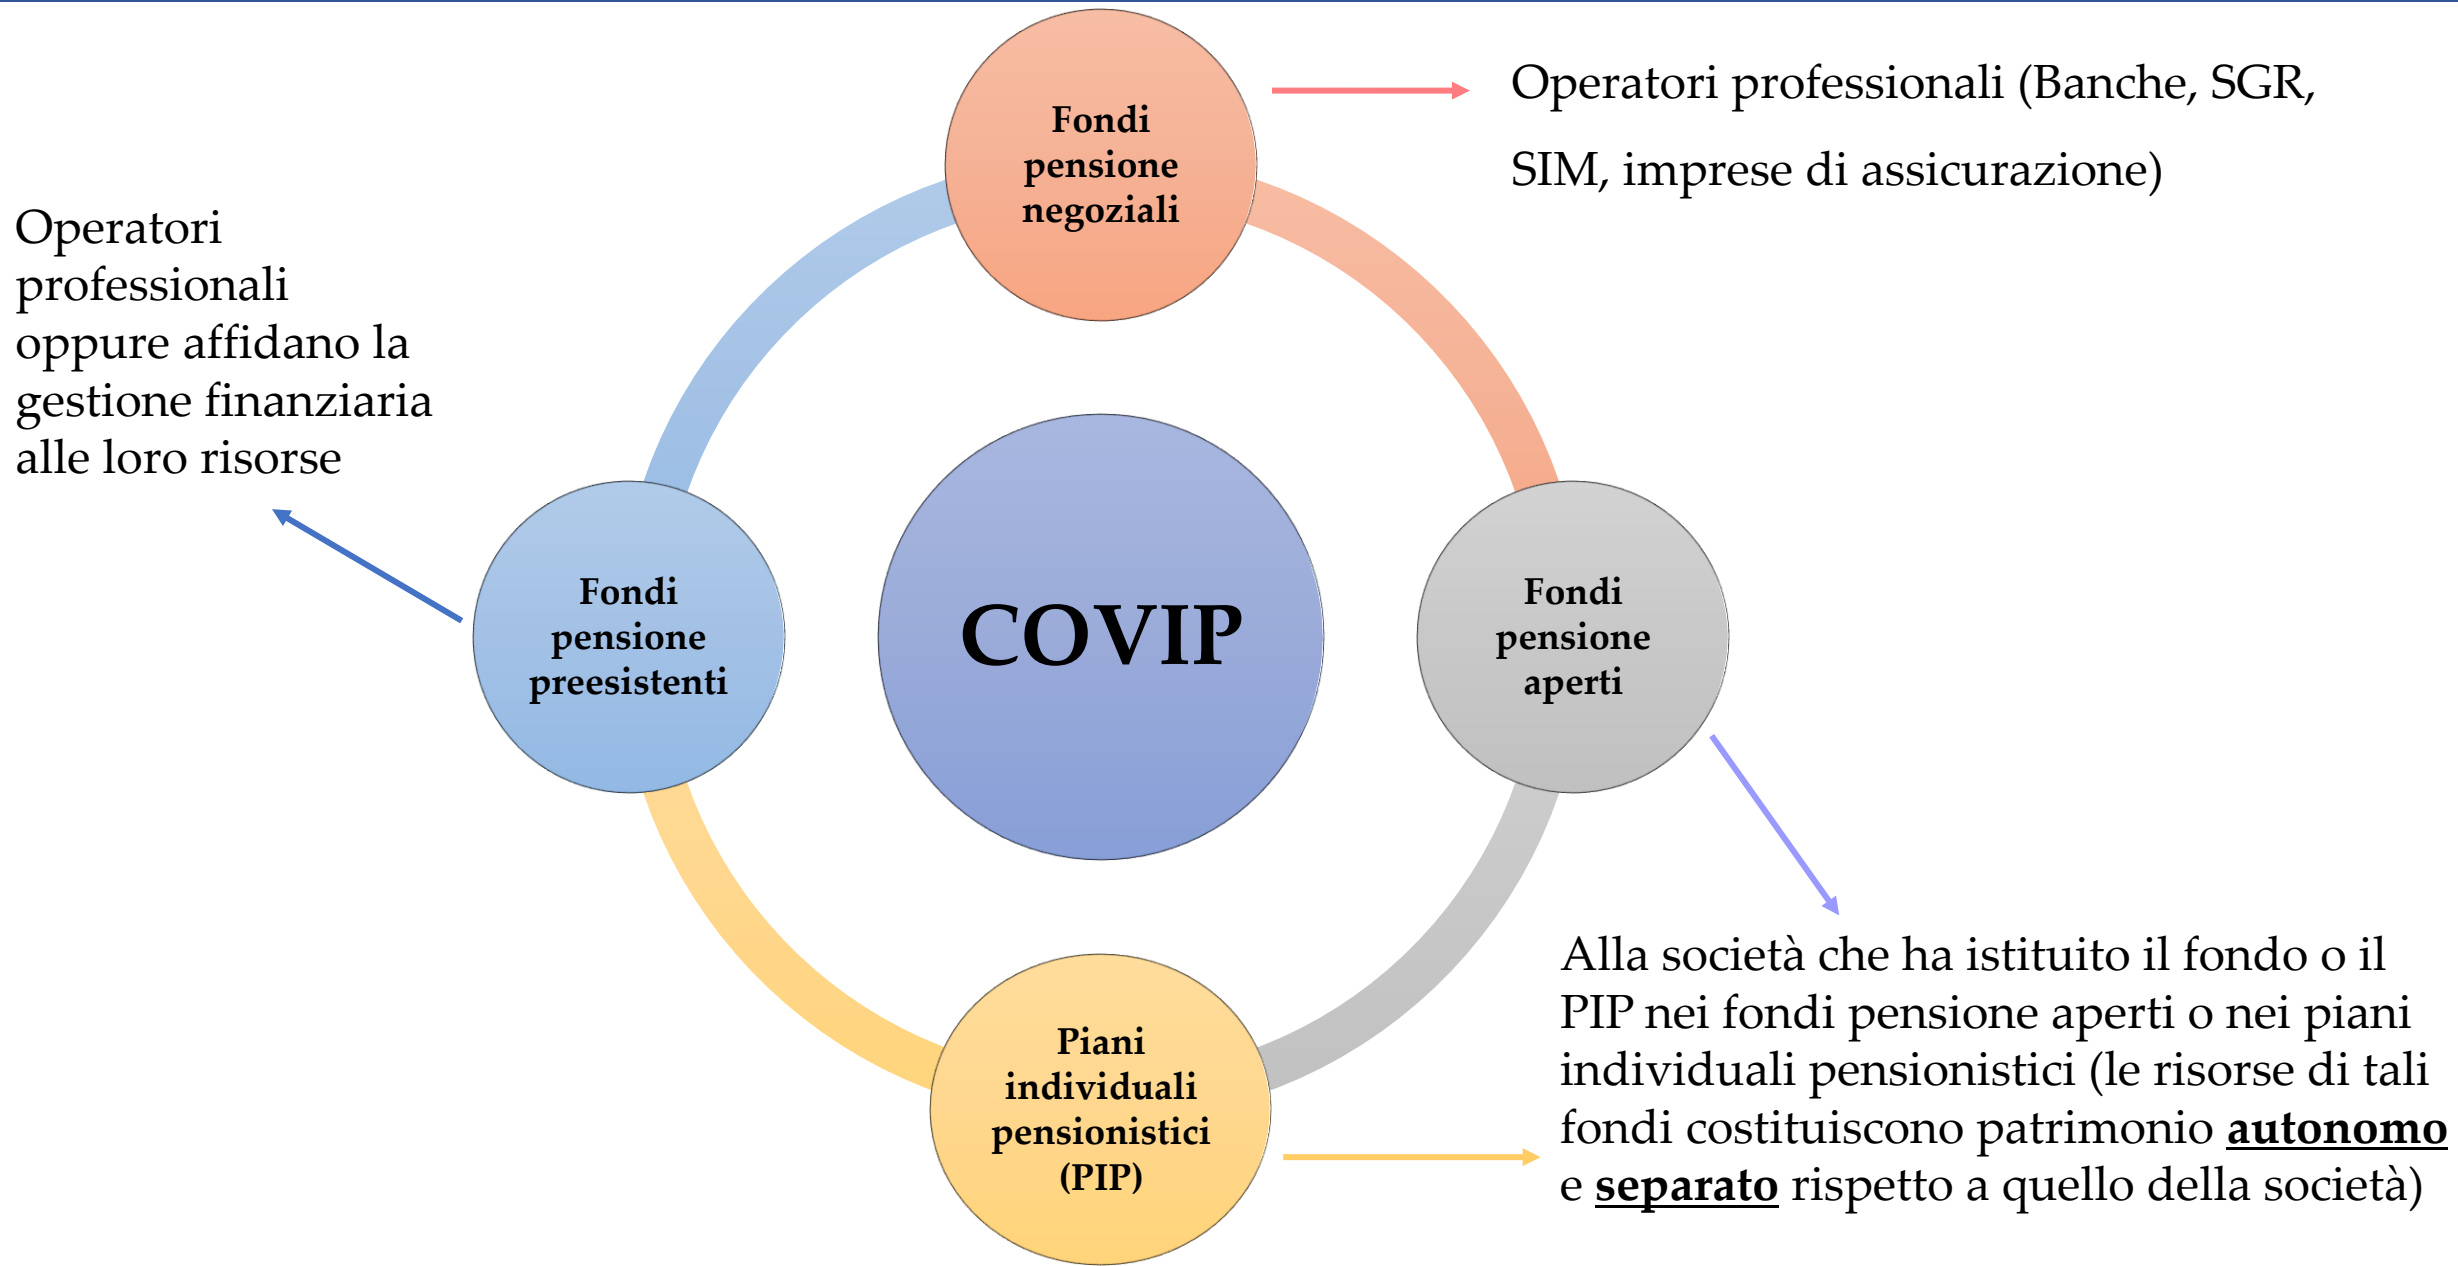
Operatori professionali oppure affidano la gestione finanziaria alle loro risorse

Fondi pensione negoziali

Operatori professionali (Banche, SGR, SIM, imprese di assicurazione)

Fondi pensione preesistenti

COVIP

Fondi pensione aperti

Piani individuali pensionistici (PIP)

Alla società che ha istituito il fondo o il PIP nei fondi pensione aperti o nei piani individuali pensionistici (le risorse di tali fondi costituiscono patrimonio **autonomo** e **separato** rispetto a quello della società)